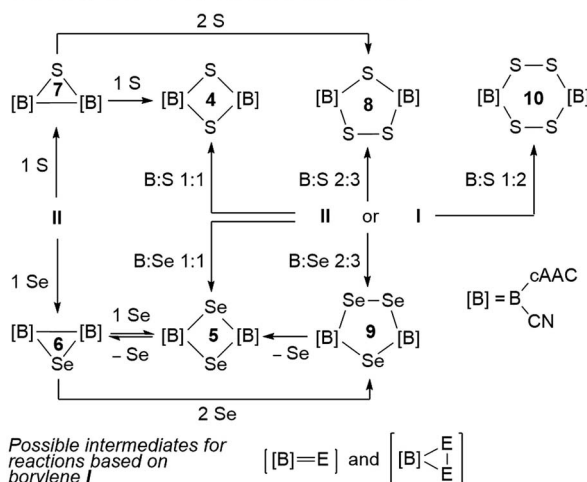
2 S

S
[B] 7 [B]

1 S

S
[B] 4 [B]
S

S
[B] 8 [B]
S–S

S–S
[B] 10 [B]
S–S

1 S

B:S 1:1

B:S 2:3

B:S 1:2

II

II or I

1 Se

B:Se 1:1

B:Se 2:3

$[B] = B\begin{smallmatrix} cAAC \\ CN \end{smallmatrix}$

[B] 6 [B]
Se

1 Se
– Se

Se
[B] 5 [B]
Se

– Se

Se–Se
[B] 9 [B]
Se

2 Se

Possible intermediates for reactions based on borylene I

[[B]=E] and $\left[[B]\begin{smallmatrix} E \\ | \\ E \end{smallmatrix}\right]$